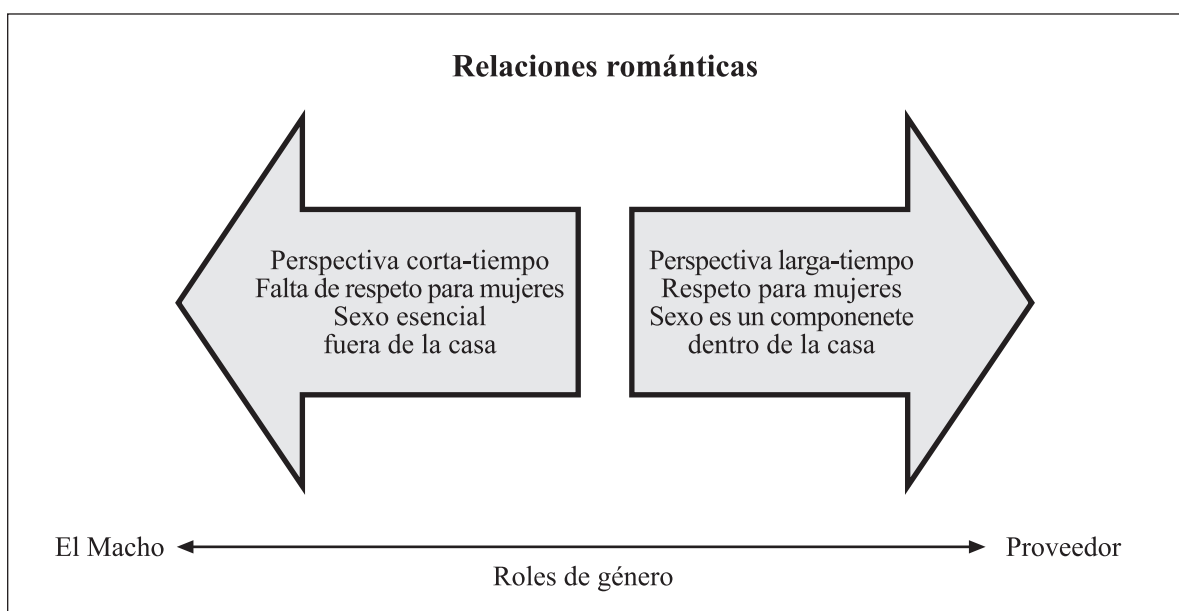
Relaciones románticas

Perspectiva corta-tiempo
Falta de respeto para mujeres
Sexo esencial
fuera de la casa

Perspectiva larga-tiempo
Respeto para mujeres
Sexo es un componenete
dentro de la casa

El Macho

Proveedor

Roles de género